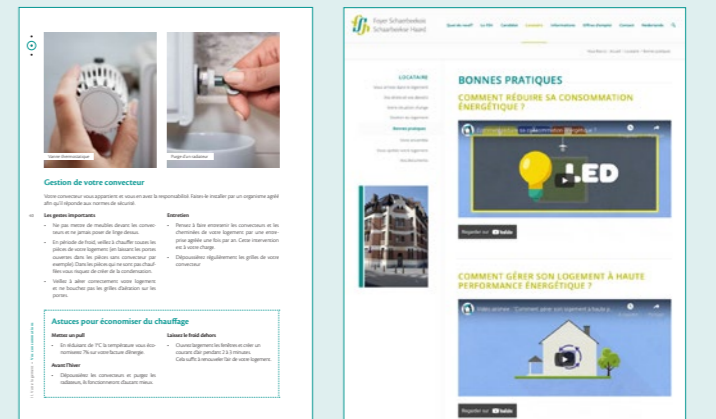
Vanne thermostatique

Purge d'un radiateur

Gestion de votre convecteur

Votre convecteur vous appartient et vous en avez la responsabilité. Faites-le installer par un organisme agréé afin qu'il réponde aux normes de sécurité.

Les gestes importants

- Ne pas mettre de meubles devant les convecteurs et ne jamais poser de linge dessus.
- En période de froid, veillez à chauffer toutes les pièces de votre logement (en laissant les portes ouvertes dans les pièces sans convecteur par exemple). Dans les pièces qui ne sont pas chauffées vous risquez de créer de la condensation.
- Veillez à aérer correctement votre logement et ne bouchez pas les grilles d'aération sur les portes.

Entretien

- Pensez à faire entretenir les convecteurs et les cheminées de votre logement par une entreprise agréée une fois par an. Cette intervention est à votre charge.
- Dépoussiérez régulièrement les grilles de votre convecteur.

Astuces pour économiser du chauffage

Mettez un pull

- En réduisant de 1°C la température vous économiserez 7% sur votre facture d'énergie.

Avant l'hiver

- Dépoussiérez les convecteurs et purgez les radiateurs, ils fonctionneront d'autant mieux.

Laissez le froid dehors

- Ouvrez largement les fenêtres et créer un courant d'air pendant 2 à 5 minutes. Cela suffit à renouveler l'air de votre logement.

Foyer Schaerbeekois Schaarbeekse Haard

Quoi de neuf? Le FSH Candidat Locataire Informations Offres d'emploi Contact Nederlands

LOCATAIRE

Bonnes pratiques

BONNES PRATIQUES

COMMENT RÉDUIRE SA CONSOMMATION ÉNERGÉTIQUE ?

LED

Regarder sur YouTube

COMMENT GÉRER SON LOGEMENT À HAUTE PERFORMANCE ÉNERGÉTIQUE ?

Vidéo animée - "Comment gérer son logement à haute p...

Regarder sur YouTube